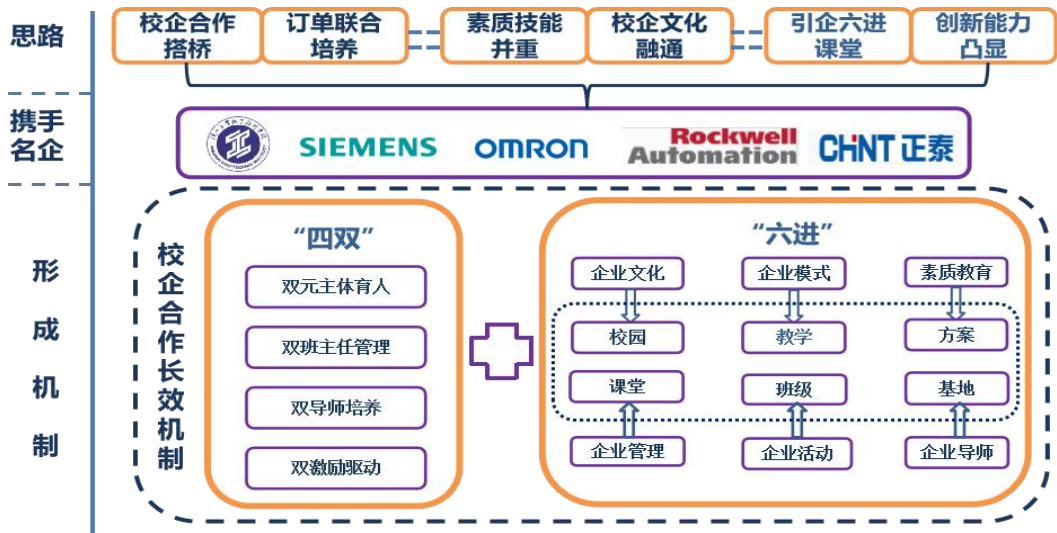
思路

校企合作搭桥

订单联合培养

素质技能并重

校企文化融通

引企六进课堂

创新能力凸显

携手名企

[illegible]

SIEMENS

OMRON

Rockwell Automation

CHNT 正泰

形成机制

校企合作长效机制

“四双”

双元主体育人

双班主任管理

双导师培养

双激励驱动

“六进”

企业文化

企业模式

素质教育

校园

教学

方案

课堂

班级

基地

企业管理

企业活动

企业导师